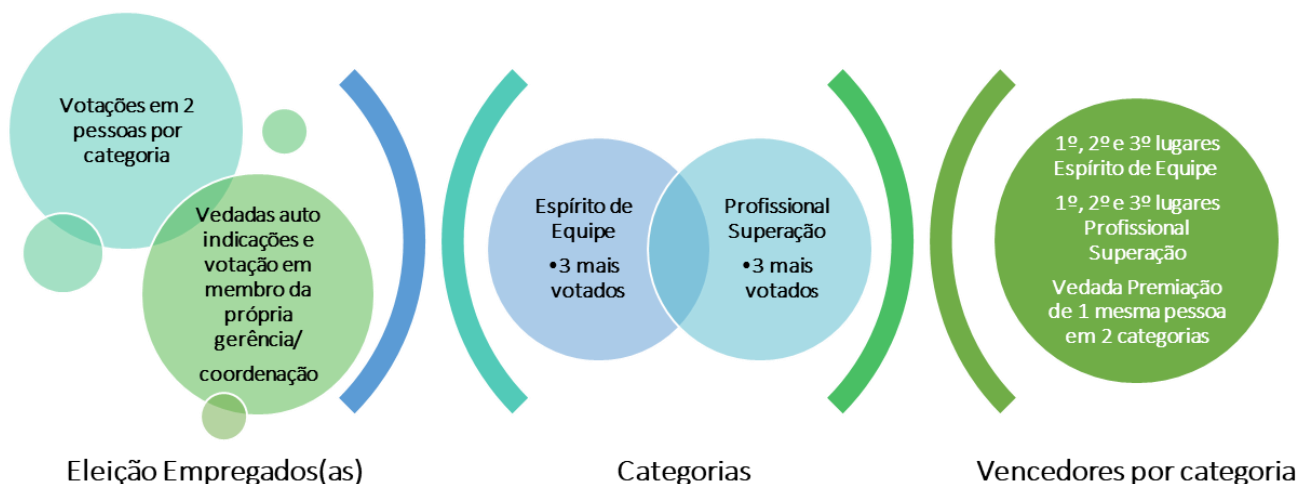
Votações em 2 pessoas por categoria

Vedadas auto indicações e votação em membro da própria gerência/ coordenação

Eleição Empregados(as)

Espírito de Equipe
•3 mais votados

Profissional Superação
•3 mais votados

Categorias

1º, 2º e 3º lugares Espírito de Equipe

1º, 2º e 3º lugares Profissional Superação

Vedada Premiação de 1 mesma pessoa em 2 categorias

Vencedores por categoria